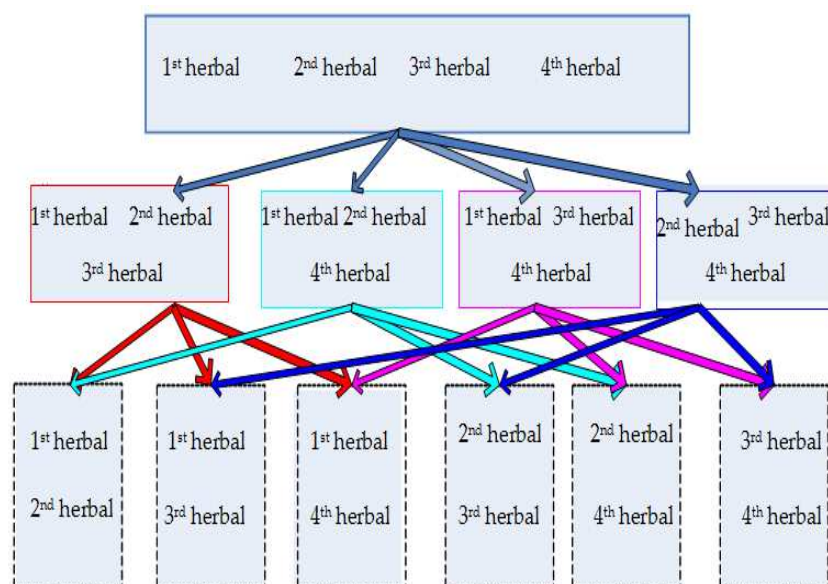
1$^{st}$ herbal 2$^{nd}$ herbal 3$^{rd}$ herbal 4$^{th}$ herbal

1$^{st}$ herbal 2$^{nd}$ herbal 3$^{rd}$ herbal

1$^{st}$ herbal 2$^{nd}$ herbal 4$^{th}$ herbal

1$^{st}$ herbal 3$^{rd}$ herbal 4$^{th}$ herbal

2$^{nd}$ herbal 3$^{rd}$ herbal 4$^{th}$ herbal

1$^{st}$ herbal 2$^{nd}$ herbal

1$^{st}$ herbal 3$^{rd}$ herbal

1$^{st}$ herbal 4$^{th}$ herbal

2$^{nd}$ herbal 3$^{rd}$ herbal

2$^{nd}$ herbal 4$^{th}$ herbal

3$^{rd}$ herbal 4$^{th}$ herbal